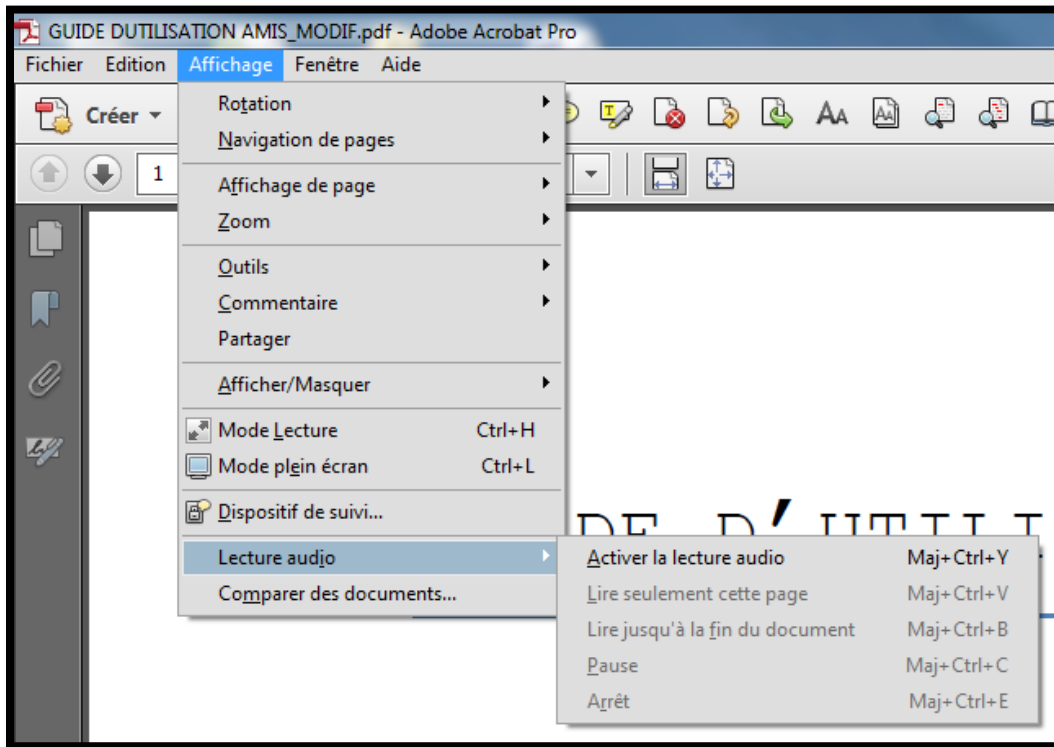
GUIDE DUTILISATION AMIS_MODIF.pdf - Adobe Acrobat Pro

Fichier Edition Affichage Fenêtre Aide

Créer

1

Rotation
Navigation de pages
Affichage de page
Zoom
Outils
Commentaire
Partager
Afficher/Masquer
Mode Lecture Ctrl+H
Mode plein écran Ctrl+L
Dispositif de suivi...
Lecture audio
Comparer des documents...

Activer la lecture audio Maj+Ctrl+Y
Lire seulement cette page Maj+Ctrl+V
Lire jusqu'à la fin du document Maj+Ctrl+B
Pause Maj+Ctrl+C
Arrêt Maj+Ctrl+E

DE D'UTILI